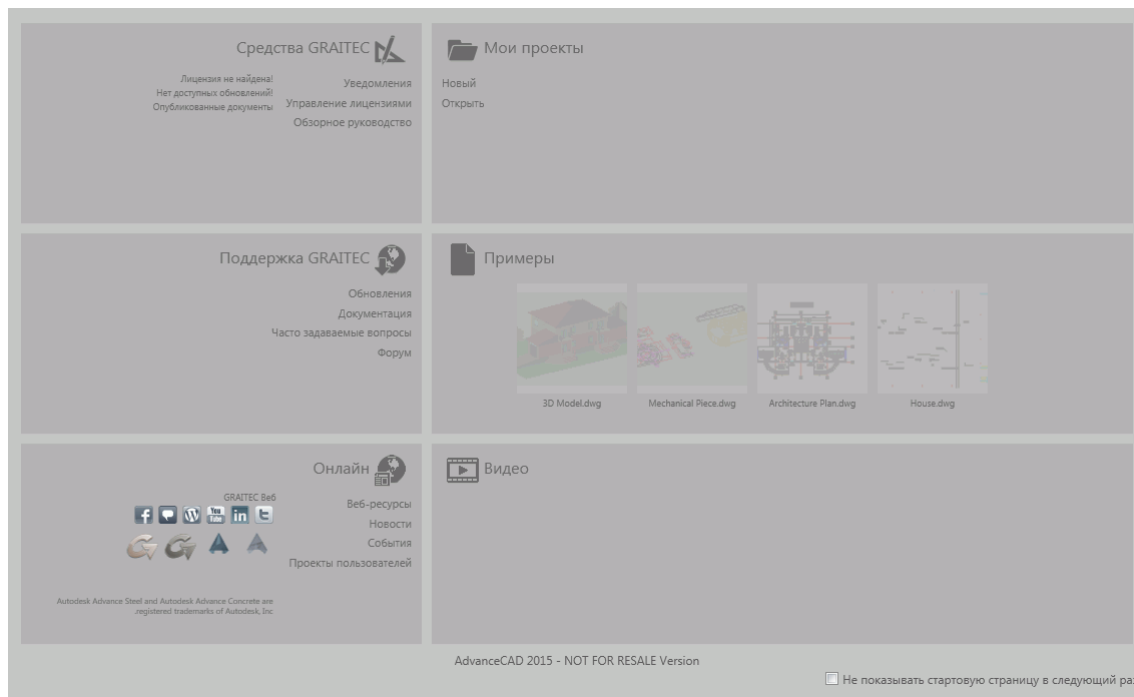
Средства GRAITEC

Лицензия не найдена!
Нет доступных обновлений!
Опубликованные документы

Уведомления
Управление лицензиями
Обзорное руководство

Мои проекты

Новый
Открыть

Поддержка GRAITEC

Обновления
Документация
Часто задаваемые вопросы
Форум

Примеры

3D Model.dwg
Mechanical Piece.dwg
Architecture Plan.dwg
House.dwg

Онлайн

GRAITEC Веб

Веб-ресурсы
Новости
События
Проекты пользователей

Autodesk Advance Steel and Autodesk Advance Concrete are .registered trademarks of Autodesk, Inc

Видео

AdvanceCAD 2015 - NOT FOR RESALE Version

Не показывать стартовую страницу в следующий ра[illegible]